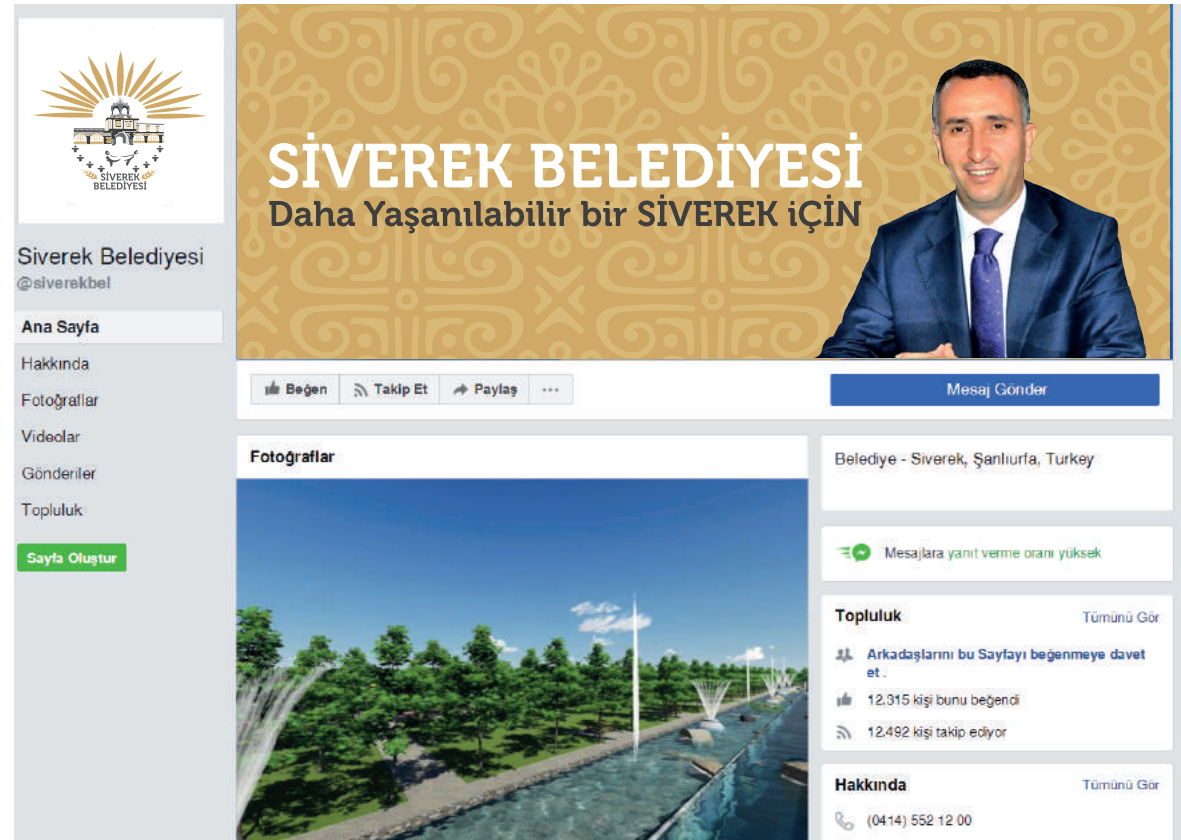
SİVEREK BELEDİYESİ

Siverek Belediyesi
@siverekbel

Ana Sayfa
Hakkında
Fotoğraflar
Videolar
Gönderiler
Topluluk

Sayfa Oluştur

SİVEREK BELEDİYESİ
Daha Yaşanılabilir bir SİVEREK İÇİN

Beğen
Takip Et
Paylaş
...

Mesaj Gönder

Fotoğraflar

Belediye - Siverek, Şanlıurfa, Turkey

Mesajlara yanıt verme oranı yüksek

Topluluk
Tümünü Gör
Arkadaşlarını bu Sayfayı beğenmeye davet et .
12.315 kişi bunu beğendi
12.492 kişi takip ediyor

Hakkında
Tümünü Gör
(0414) 552 12 00